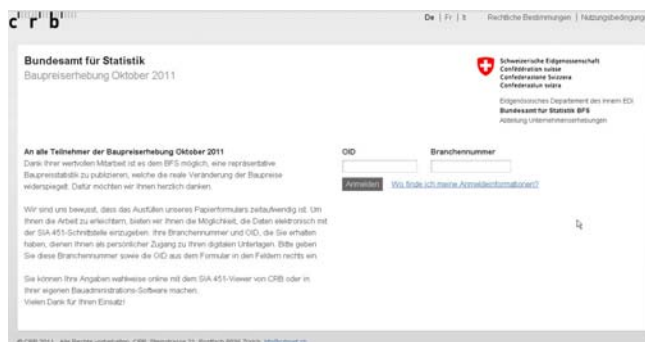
c r b

De | Fr | It   Rechtliche Bestimmungen | Nutzungsbedingungen

Bundesamt für Statistik
Baupreiserhebung Oktober 2011

Schweizerische Eidgenossenschaft
Confédération suisse
Confederazione Svizzera
Confederaziun svizra

Eidgenössisches Departement des Innern EDI
Bundesamt für Statistik BFS
Abteilung Unternehmenserhebungen

An alle Teilnehmer der Baupreiserhebung Oktober 2011
Dank Ihrer wertvollen Mitarbeit ist es dem BFS möglich, eine repräsentative Baupreisstatistik zu publizieren, welche die reale Veränderung der Baupreise widerspiegelt. Dafür möchten wir Ihnen herzlich danken.

Wir sind uns bewusst, dass das Ausfüllen unseres Papierformulars zeitaufwendig ist. Um Ihnen die Arbeit zu erleichtern, bieten wir Ihnen die Möglichkeit, die Daten elektronisch mit der SIA 451-Schnittstelle einzugeben. Ihre Branchennummer und OID, die Sie erhalten haben, dienen Ihnen als persönlicher Zugang zu Ihren digitalen Unterlagen. Bitte geben Sie diese Branchennummer sowie die OID aus dem Formular in den Feldern rechts ein.

Sie können Ihre Angaben wahlweise online mit dem SIA 451-Viewer von CRB oder in Ihrer eigenen Bauadministrations-Software machen.
Vielen Dank für Ihren Einsatz!

OID
Branchennummer
Anmelden
Wo finde ich meine Anmeldeinformationen?

© CRB 2011 Alle Rechte vorbehalten. CRB, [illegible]